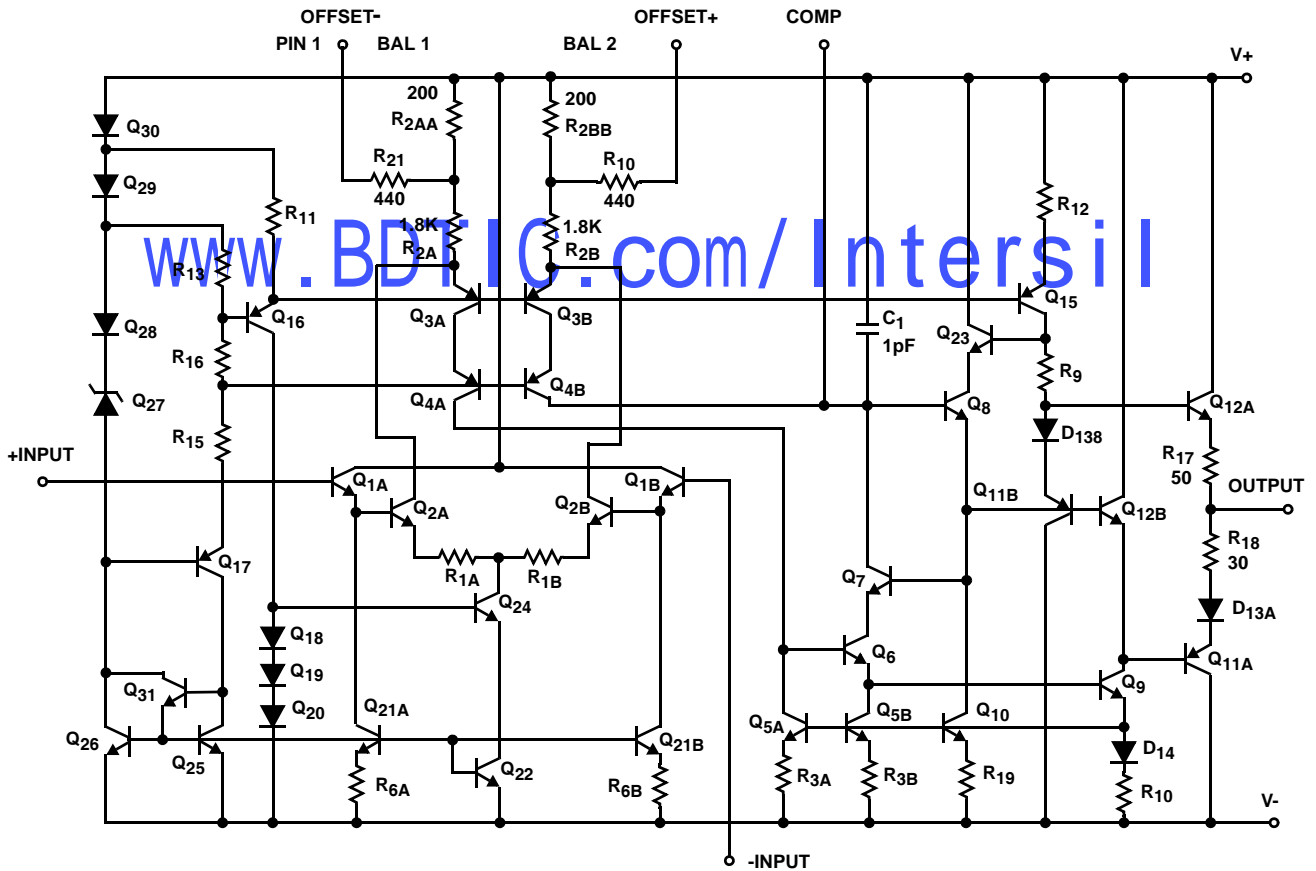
OFFSET-
PIN 1 BAL 1
OFFSET+
BAL 2
COMP
V+
200
$R_{2AA}$
200
$R_{2BB}$
$Q_{30}$
$R_{21}$
440
$R_{10}$
440
$Q_{29}$
$R_{11}$
1.8K
$R_{2A}$
1.8K
$R_{2B}$
$R_{12}$
www.BDTIC.com/Intersil
$R_{13}$
$Q_{16}$
$Q_{3A}$
$Q_{3B}$
$Q_{15}$
$Q_{28}$
$C_1$
1pF
$Q_{23}$
$R_{16}$
$R_9$
$Q_{4A}$
$Q_{4B}$
$Q_{27}$
$Q_8$
$Q_{12A}$
$R_{15}$
$D_{138}$
+INPUT
$Q_{1A}$
$Q_{1B}$
$R_{17}$
50
OUTPUT
$Q_{2A}$
$Q_{2B}$
$Q_{11B}$
$Q_{12B}$
$R_{1A}$
$R_{1B}$
$R_{18}$
30
$Q_{17}$
$Q_7$
$Q_{24}$
$Q_{18}$
$D_{13A}$
$Q_{19}$
$Q_6$
$Q_{11A}$
$Q_{31}$
$Q_9$
$Q_{20}$
$Q_{21A}$
$Q_{5A}$
$Q_{5B}$
$Q_{10}$
$Q_{26}$
$Q_{25}$
$Q_{21B}$
$D_{14}$
$Q_{22}$
$R_{6A}$
$R_{6B}$
$R_{3A}$
$R_{3B}$
$R_{19}$
$R_{10}$
V-
-INPUT